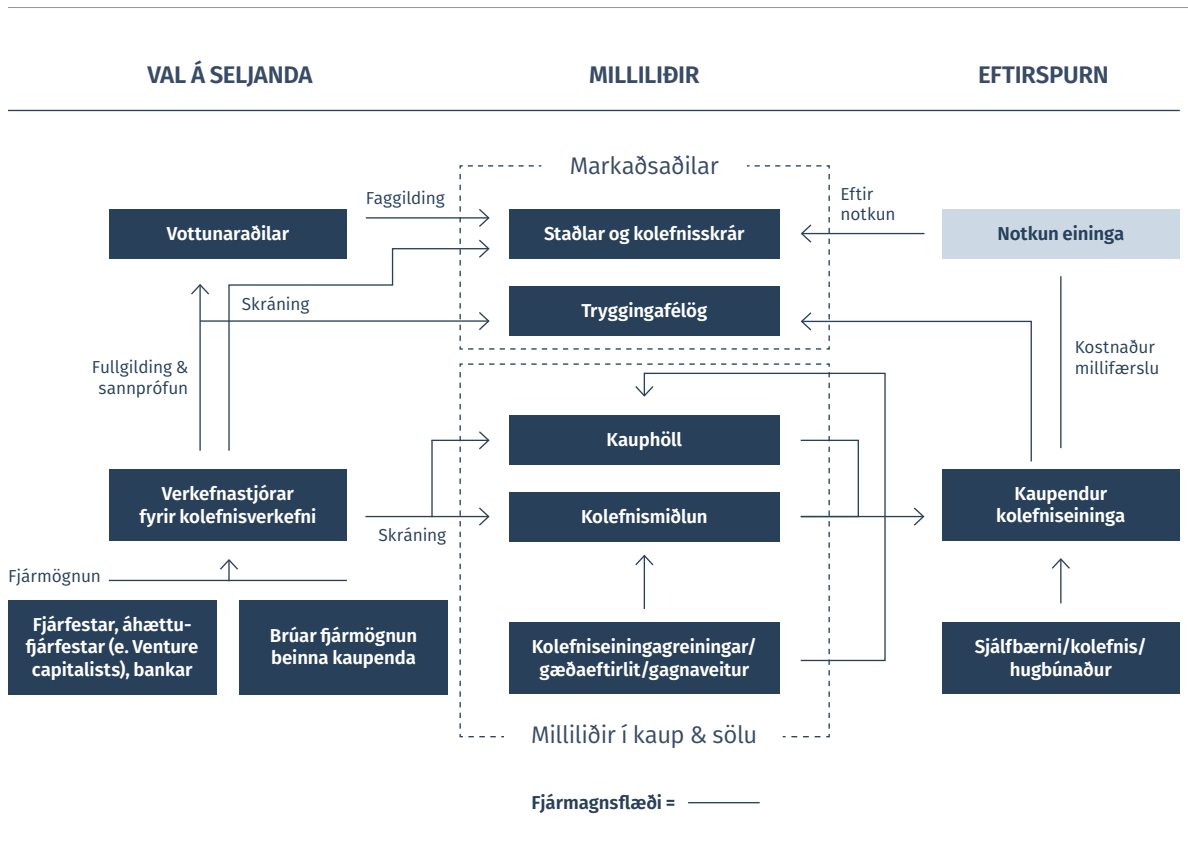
VAL Á SELJANDA

MILLILIÐIR

EFTIRSPURN

Markaðsaðilar

Faggilding

Eftir notkun

Vottunaraðilar

Staðlar og kolefnisskrár

Notkun eininga

Skráning

Tryggingafélög

Fullgilding & sannprófun

Kostnaður millifærslu

Kauphöll

Verkefnastjórar fyrir kolefnisverkefni

Kolefnismiðlun

Kaupendur kolefniseininga

Skráning

Fjármögnun

Fjárfestar, áhættufjárfestar (e. Venture capitalists), bankar

Brúar fjármögnun beinna kaupenda

Kolefniseiningagreiningar/ gæðaeftirlit/gagnaveitur

Sjálfbærni/kolefnis/ hugbúnaður

Milliliðir í kaup & sölu

Fjármagnsflæði =